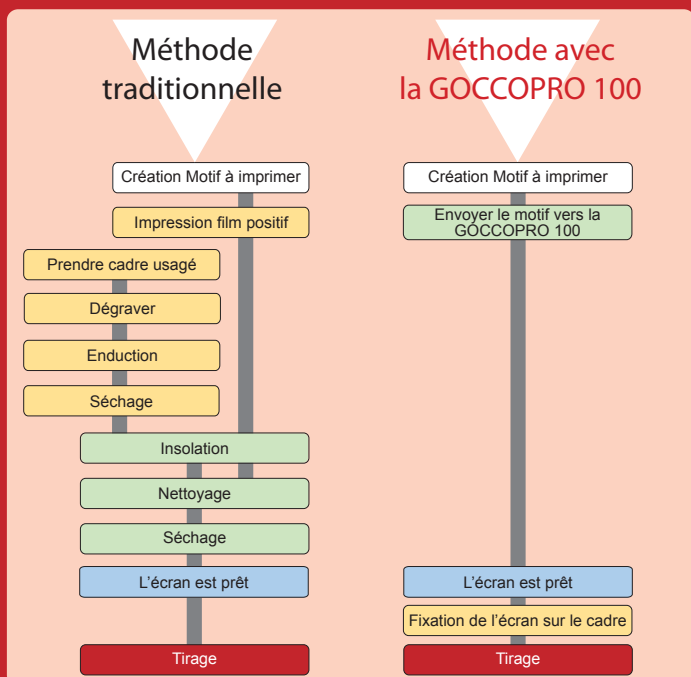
Méthode traditionnelle

Méthode avec la GOCCOPRO 100

Création Motif à imprimer

Impression film positif

Prendre cadre usagé

Dégraver

Enduction

Séchage

Insolation

Nettoyage

Séchage

L'écran est prêt

Tirage

Création Motif à imprimer

Envoyer le motif vers la GOCCOPRO 100

L'écran est prêt

Fixation de l'écran sur le cadre

Tirage